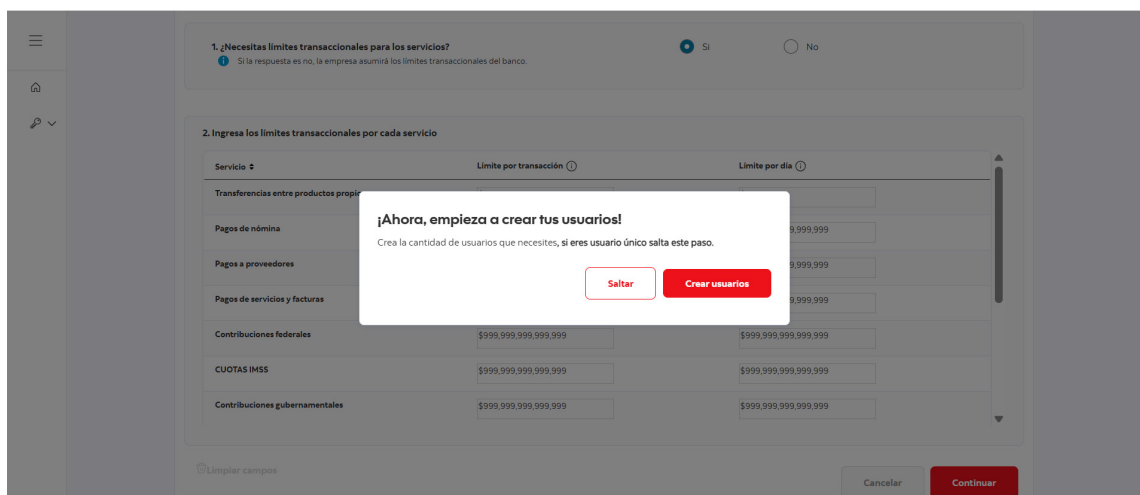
1. ¿Necesitas límites transaccionales para los servicios?

Si la respuesta es no, la empresa asumirá los límites transaccionales del banco.

Si

No

2. Ingresa los límites transaccionales por cada servicio

| Servicio | Límite por transacción | Límite por día |
|---|---|---|
| Transferencias entre productos propi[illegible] | | |
| Pagos de nómina | | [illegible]9,999,999 |
| Pagos a proveedores | | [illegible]9,999,999 |
| Pagos de servicios y facturas | | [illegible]9,999,999 |
| Contribuciones federales | $999,999,999,999,999 | $999,999,999,999,999 |
| CUOTAS IMSS | $999,999,999,999,999 | $999,999,999,999,999 |
| Contribuciones gubernamentales | $999,999,999,999,999 | $999,999,999,999,999 |

¡Ahora, empieza a crear tus usuarios!

Crea la cantidad de usuarios que necesites, si eres usuario único salta este paso.

Saltar

Crear usuarios

Limpiar campos

Cancelar

Continuar